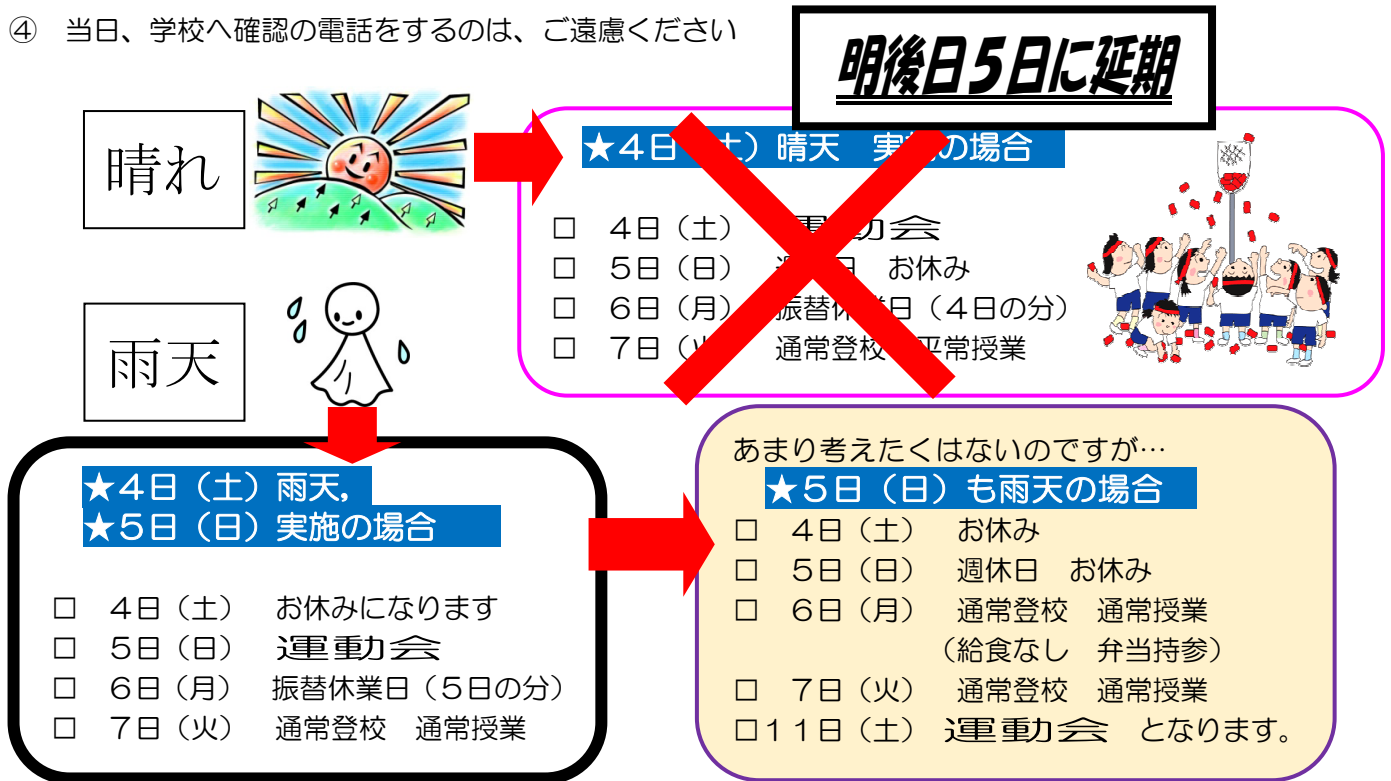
④　当日、学校へ確認の電話をするのは、ご遠慮ください

明後日５日に延期

晴れ

★４日（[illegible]土）晴天　実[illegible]の場合

□　４日（土）　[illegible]動会
□　５日（日）　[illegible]日　お休み
□　６日（月）　振替休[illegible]日（４日の分）
□　７日（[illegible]）　通常登校　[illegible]常授業

雨天

★４日（土）雨天，
★５日（日）実施の場合

□　４日（土）　お休みになります
□　５日（日）　運動会
□　６日（月）　振替休業日（５日の分）
□　７日（火）　通常登校　通常授業

あまり考えたくはないのですが…
★５日（日）も雨天の場合
□　４日（土）　お休み
□　５日（日）　週休日　お休み
□　６日（月）　通常登校　通常授業
（給食なし　弁当持参）
□　７日（火）　通常登校　通常授業
□１１日（土）　運動会　となります。